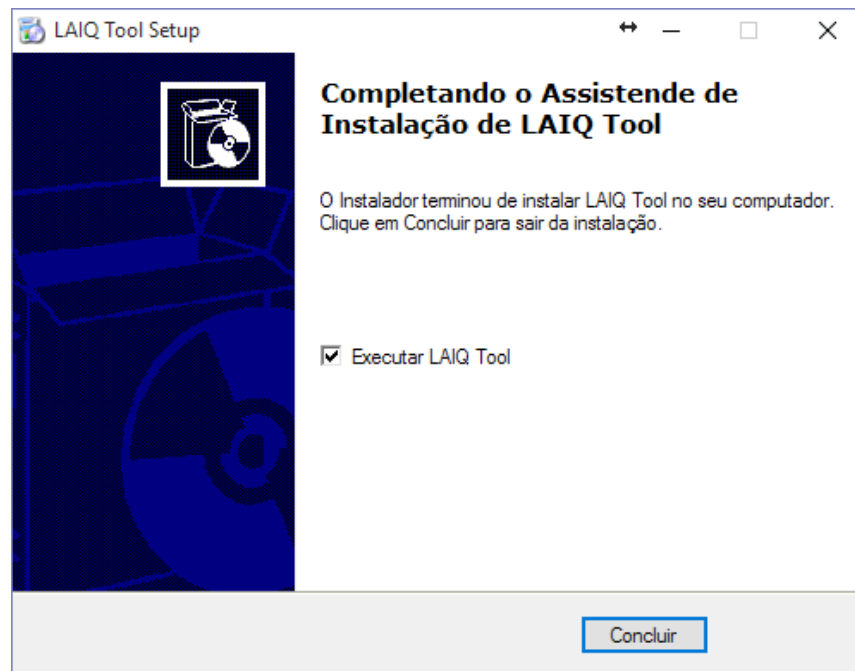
LAIQ Tool Setup

Completando o Assistende de Instalação de LAIQ Tool

O Instalador terminou de instalar LAIQ Tool no seu computador. Clique em Concluir para sair da instalação.

Executar LAIQ Tool

Concluir